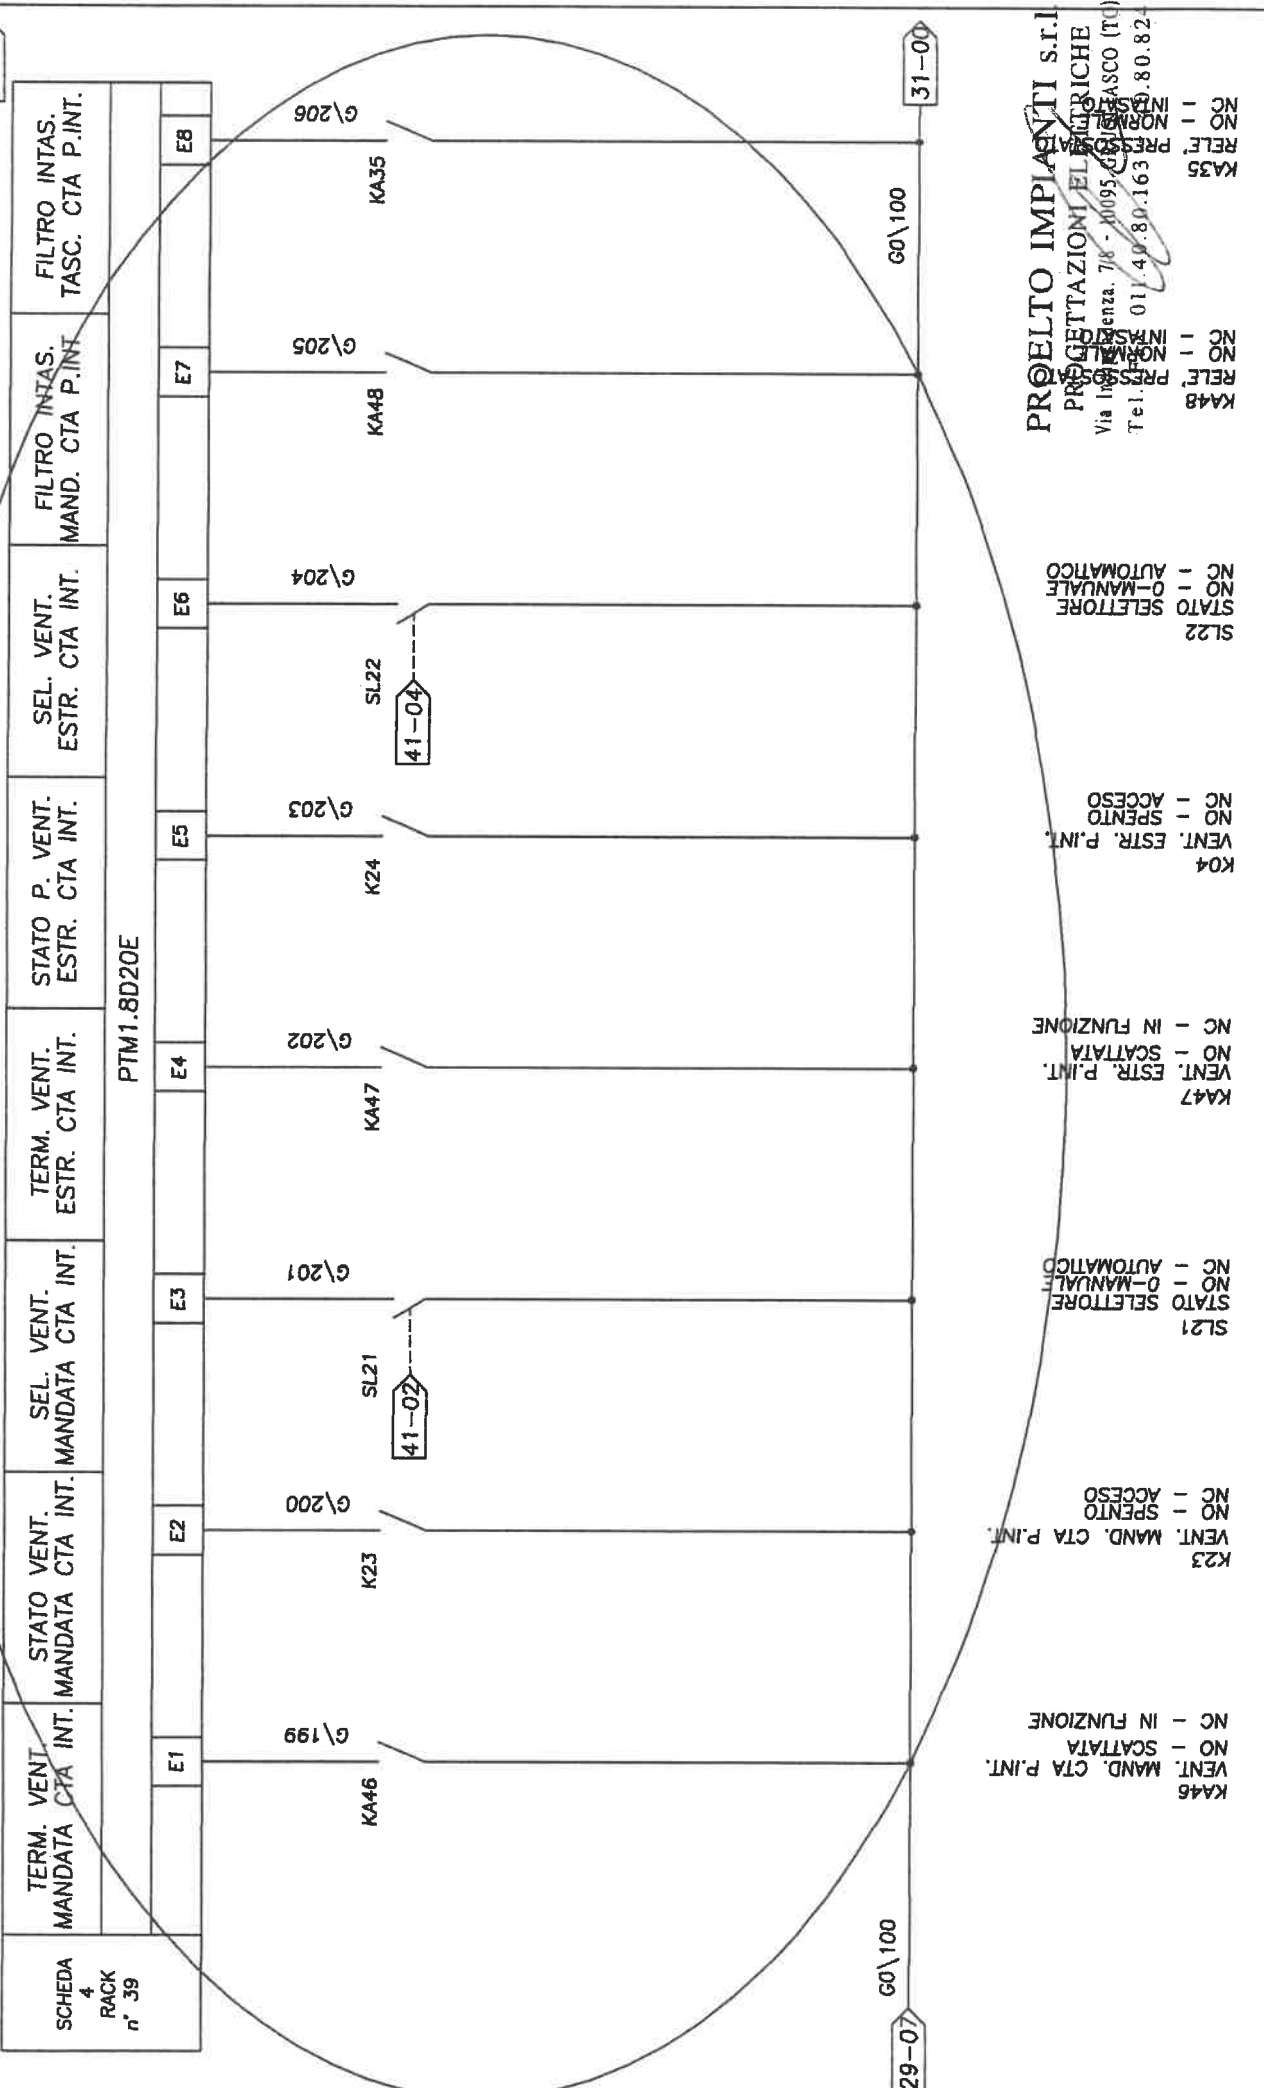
SCHEDA 4 RACK n° 39

| TERM. VENT. MANDATA CTA INT. | STATO VENT. MANDATA CTA INT. | SEL. VENT. MANDATA CTA INT. | TERM. VENT. ESTR. CTA INT. | STATO P. VENT. ESTR. CTA INT. | SEL. VENT. ESTR. CTA INT. | FILTRO INTAS. MAND. CTA P.INT. | FILTRO INTAS. TASC. CTA P.INT. |
|---|---|---|---|---|---|---|---|

PTM1.8D20E

E1 E2 E3 E4 E5 E6 E7 E8

G\199 G\200 G\201 G\202 G\203 G\204 G\205 G\206

KA46 K23 SL21 KA47 K24 SL22 KA48 KA35

41-02 41-04

G0\100 G0\100

29-07 31-00

KA46
VENT. MAND. CTA P.INT.
NO - SCATTATA
NC - IN FUNZIONE

K23
VENT. MAND. CTA P.INT.
NO - SPENTO
NC - ACCESO

SL21
STATO SELETTORE
NO - 0-MANUALE
NC - AUTOMATICO

KA47
VENT. ESTR. P.INT.
NO - SCATTATA
NC - IN FUNZIONE

K04
VENT. ESTR. P.INT.
NO - SPENTO
NC - ACCESO

SL22
STATO SELETTORE
NO - 0-MANUALE
NC - AUTOMATICO

KA48
RELE' PRESSOSTATO
NO - NORMALE
NC - INTASATO

KA35
RELE' PRESSOSTATO
NO - NORMALE
NC - INTASATO

PROELTO IMPIANTI s.r.l.
PROGETTAZIONI ELETTRICHE
Via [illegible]enza, 7/8 - 10095 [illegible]ASCO (TO)
Tel. 011.40.80.163 - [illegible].80.824